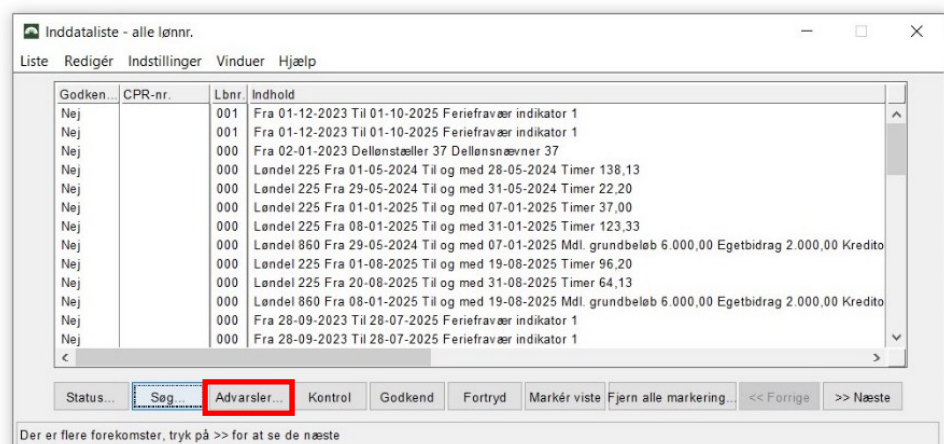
Inddataliste - alle lønnr.

Liste Redigér Indstillinger Vinduer Hjælp

| Godken... | CPR-nr. | Lbnr. | Indhold |
|---|---|---|---|
| Nej | | 001 | Fra 01-12-2023 Til 01-10-2025 Feriefravær indikator 1 |
| Nej | | 001 | Fra 01-12-2023 Til 01-10-2025 Feriefravær indikator 1 |
| Nej | | 000 | Fra 02-01-2023 Dellønstæller 37 Dellønsnævner 37 |
| Nej | | 000 | Løndel 225 Fra 01-05-2024 Til og med 28-05-2024 Timer 138,13 |
| Nej | | 000 | Løndel 225 Fra 29-05-2024 Til og med 31-05-2024 Timer 22,20 |
| Nej | | 000 | Løndel 225 Fra 01-01-2025 Til og med 07-01-2025 Timer 37,00 |
| Nej | | 000 | Løndel 225 Fra 08-01-2025 Til og med 31-01-2025 Timer 123,33 |
| Nej | | 000 | Løndel 860 Fra 29-05-2024 Til og med 07-01-2025 Mdl. grundbeløb 6.000,00 Egetbidrag 2.000,00 Kredito |
| Nej | | 000 | Løndel 225 Fra 01-08-2025 Til og med 19-08-2025 Timer 96,20 |
| Nej | | 000 | Løndel 225 Fra 20-08-2025 Til og med 31-08-2025 Timer 64,13 |
| Nej | | 000 | Løndel 860 Fra 08-01-2025 Til og med 19-08-2025 Mdl. grundbeløb 6.000,00 Egetbidrag 2.000,00 Kredito |
| Nej | | 000 | Fra 28-09-2023 Til 28-07-2025 Feriefravær indikator 1 |
| Nej | | 000 | Fra 28-09-2023 Til 28-07-2025 Feriefravær indikator 1 |

Status... Søg... Advarsler... Kontrol Godkend Fortryd Markér viste Fjern alle markering... << Forrige >> Næste

Der er flere forekomster, tryk på >> for at se de næste